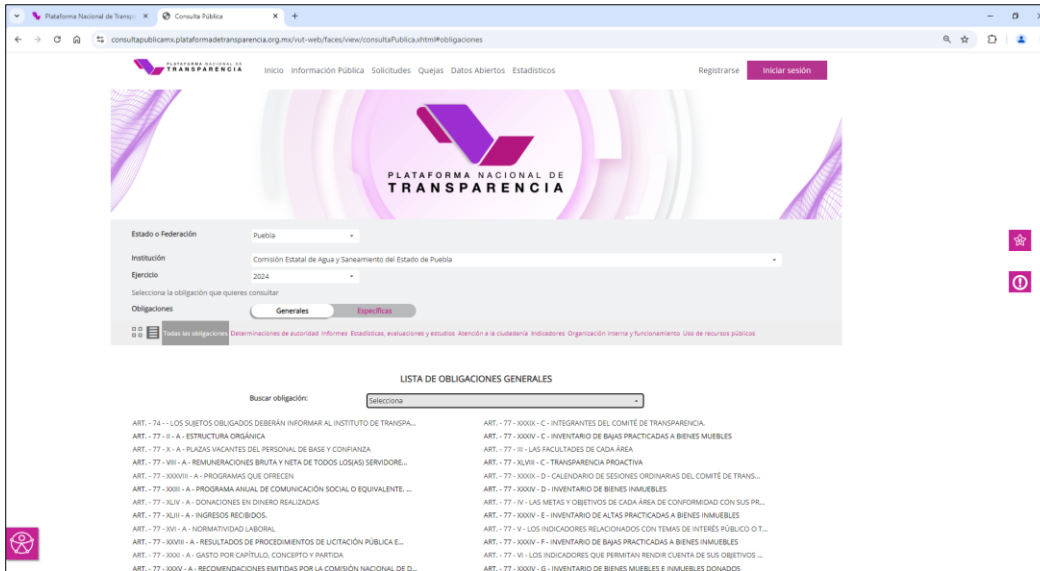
Plataforma Nacional de Transp ×
Consulta Pública ×
+

consultapublicamx.plataformadetransparencia.org.mx/vut-web/faces/view/consultaPublica.xhtml#obligaciones

PLATAFORMA NACIONAL DE TRANSPARENCIA
Inicio Información Pública Solicitudes Quejas Datos Abiertos Estadísticos
Registrarse
Iniciar sesión

PLATAFORMA NACIONAL DE TRANSPARENCIA

Estado o Federación
Puebla
Institución
Comisión Estatal de Agua y Saneamiento del Estado de Puebla
Ejercicio
2024
Selecciona la obligación que quieres consultar
Obligaciones
Generales
Específicas

Todas las obligaciones Determinaciones de autoridad Informes Estadísticas, evaluaciones y estudios Atención a la ciudadanía Indicadores Organización interna y funcionamiento Uso de recursos públicos

LISTA DE OBLIGACIONES GENERALES

Buscar obligación:
Selecciona

ART. - 74 - - LOS SUJETOS OBLIGADOS DEBERÁN INFORMAR AL INSTITUTO DE TRANSPA...
ART. - 77 - II - A - ESTRUCTURA ORGÁNICA
ART. - 77 - X - A - PLAZAS VACANTES DEL PERSONAL DE BASE Y CONFIANZA
ART. - 77 - VIII - A - REMUNERACIONES BRUTA Y NETA DE TODOS LOS(AS) SERVIDORE...
ART. - 77 - XXXVIII - A - PROGRAMAS QUE OFRECEN
ART. - 77 - XXIII - A - PROGRAMA ANUAL DE COMUNICACIÓN SOCIAL O EQUIVALENTE. ...
ART. - 77 - XLIV - A - DONACIONES EN DINERO REALIZADAS
ART. - 77 - XLIII - A - INGRESOS RECIBIDOS.
ART. - 77 - XVI - A - NORMATIVIDAD LABORAL
ART. - 77 - XXVIII - A - RESULTADOS DE PROCEDIMIENTOS DE LICITACIÓN PÚBLICA E...
ART. - 77 - XXXI - A - GASTO POR CAPÍTULO, CONCEPTO Y PARTIDA
ART. - 77 - XXXV - A - RECOMENDACIONES EMITIDAS POR LA COMISIÓN NACIONAL DE D...

ART. - 77 - XXXIX - C - INTEGRANTES DEL COMITÉ DE TRANSPARENCIA.
ART. - 77 - XXXIV - C - INVENTARIO DE BAJAS PRACTICADAS A BIENES MUEBLES
ART. - 77 - III - LAS FACULTADES DE CADA ÁREA
ART. - 77 - XLVIII - C - TRANSPARENCIA PROACTIVA
ART. - 77 - XXXIX - D - CALENDARIO DE SESIONES ORDINARIAS DEL COMITÉ DE TRANS...
ART. - 77 - XXXIV - D - INVENTARIO DE BIENES INMUEBLES
ART. - 77 - IV - LAS METAS Y OBJETIVOS DE CADA ÁREA DE CONFORMIDAD CON SUS PR...
ART. - 77 - XXXIV - E - INVENTARIO DE ALTAS PRACTICADAS A BIENES INMUEBLES
ART. - 77 - V - LOS INDICADORES RELACIONADOS CON TEMAS DE INTERÉS PÚBLICO O T...
ART. - 77 - XXXIV - F - INVENTARIO DE BAJAS PRACTICADAS A BIENES INMUEBLES
ART. - 77 - VI - LOS INDICADORES QUE PERMITAN RENDIR CUENTA DE SUS OBJETIVOS ...
ART. - 77 - XXXIV - G - INVENTARIO DE BIENES MUEBLES E INMUEBLES DONADOS